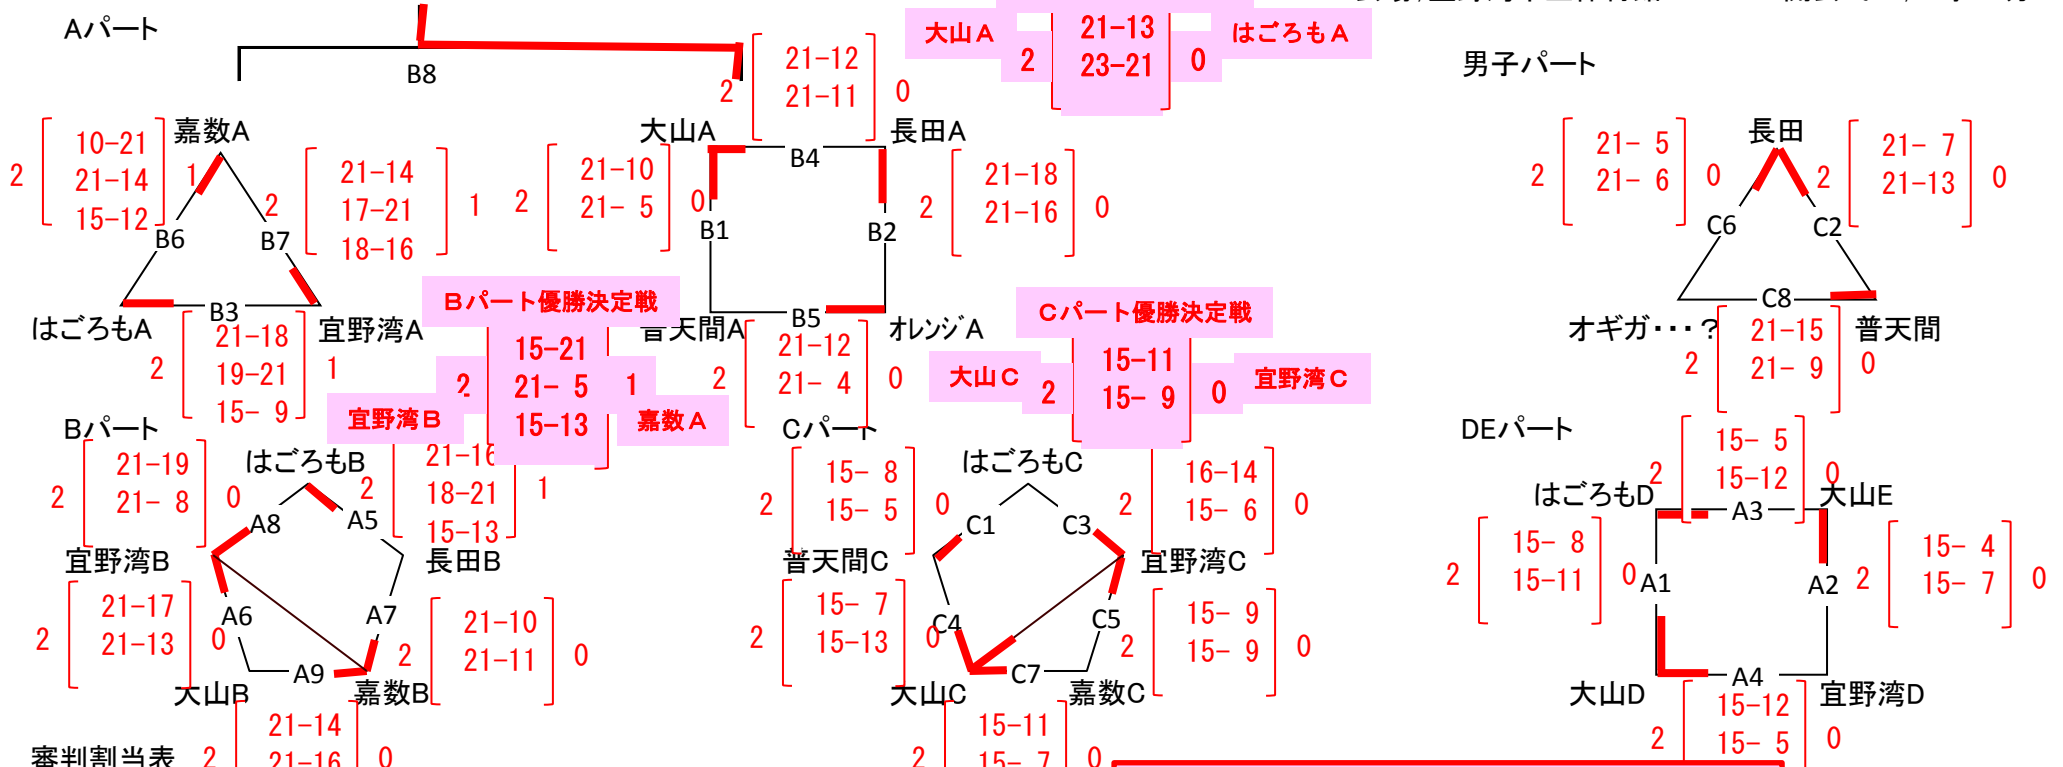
Aパート

B8

大山A 2 21-13 23-21 0 はごろもA

男子パート

2 21-12 21-11 0

2 10-21 21-14 15-12 嘉数A 1 2 B6 B7 21-14 17-21 18-16 1

2 21-10 21- 5 0 大山A B4 長田A B1 B2 2 21-18 21-16 0

2 21- 5 21- 6 0 長田 2 21- 7 21-13 0 C6 C2

はごろもA B3 宜野湾A 2 21-18 19-21 15- 9 1

Bパート優勝決定戦
宜野湾B 2 15-21 21- 5 15-13 1 嘉数A

普天間A B5 オレンジA 2 21-12 21- 4 0

Cパート優勝決定戦
大山C 2 15-11 15- 9 0 宜野湾C

C8 オギガ・・・? 2 21-15 21- 9 0 普天間

Bパート

2 21-19 21- 8 0 はごろもB 2 A8 A5 21-16 18-21 15-13 1

宜野湾B 長田B

2 21-17 21-13 0 A6 A7 2 21-10 21-11 0

A9 大山B 嘉数B

2 21-14 21-16 0

審判割当表

Cパート

2 15- 8 15- 5 0 はごろもC C1 C3 2 16-14 15- 6 0

普天間C 宜野湾C

2 15- 7 15-13 0 C4 C5 2 15- 9 15- 9 0

C7 大山C 嘉数C

2 15-11 15- 7 0

DEパート

2 15- 5 15-12 0 はごろもD A3 大山E

2 15- 8 15-11 0 A1 A2 2 15- 4 15- 7 0

A4 大山D 宜野湾D

2 15-12 15- 5 0